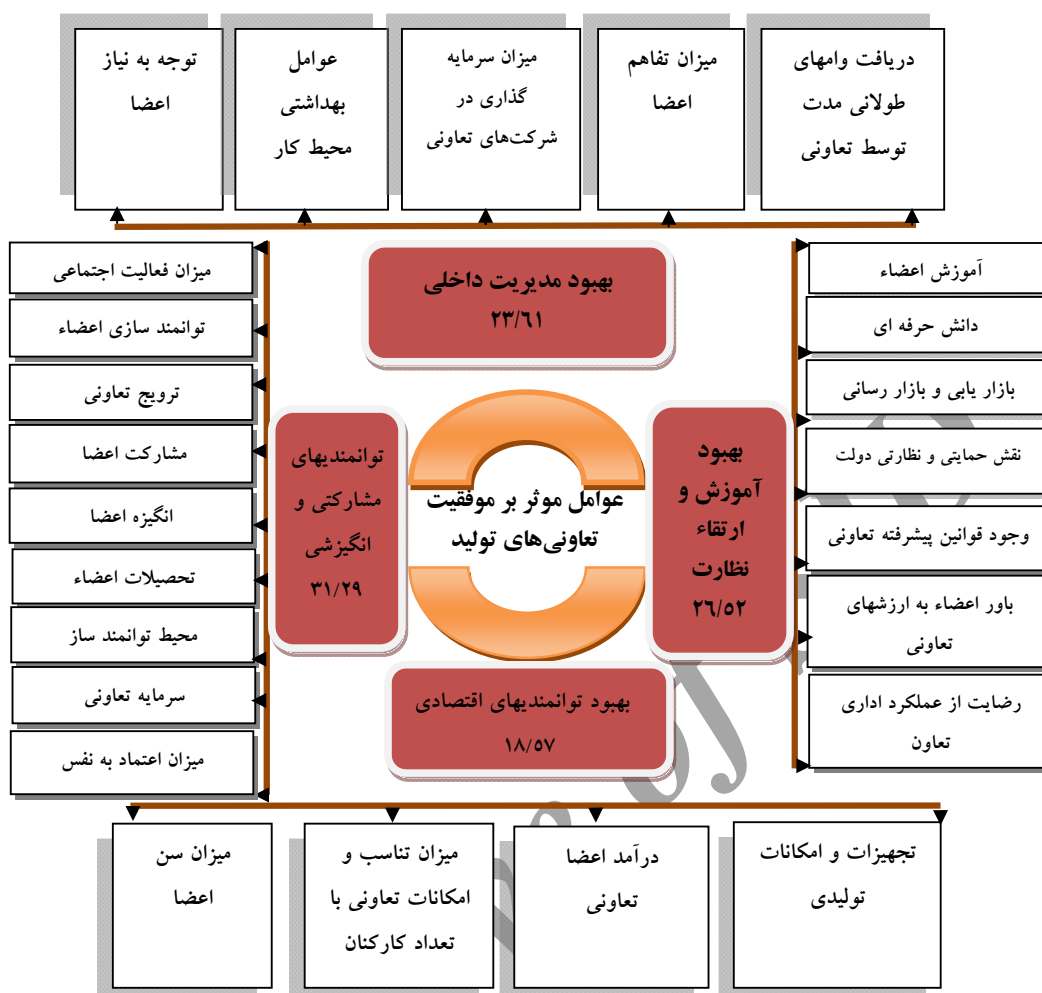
دریافت وامهای طولانی مدت توسط تعاونی

میزان تفاهم اعضا

میزان سرمایه گذاری در شرکت‌های تعاونی

عوامل بهداشتی محیط کار

توجه به نیاز اعضا

بهبود مدیریت داخلی
۲۳/۶۱

آموزش اعضاء

دانش حرفه ای

بازار یابی و بازار رسانی

نقش حمایتی و نظارتی دولت

وجود قوانین پیشرفته تعاونی

باور اعضاء به ارزشهای تعاونی

رضایت از عملکرد اداری تعاون

بهبود آموزش و ارتقاء نظارت
۲۶/۵۲

عوامل موثر بر موفقیت تعاونی‌های تولید

توانمندیهای مشارکتی و انگیزشی
۳۱/۲۹

میزان فعالیت اجتماعی

توانمند سازی اعضاء

ترویج تعاونی

مشارکت اعضا

انگیزه اعضا

تحصیلات اعضاء

محیط توانمند ساز

سرمایه تعاونی

میزان اعتماد به نفس

بهبود توانمندیهای اقتصادی
۱۸/۵۷

تجهیزات و امکانات تولیدی

درآمد اعضا تعاونی

میزان تناسب و امکانات تعاونی با تعداد کارکنان

میزان سن اعضا